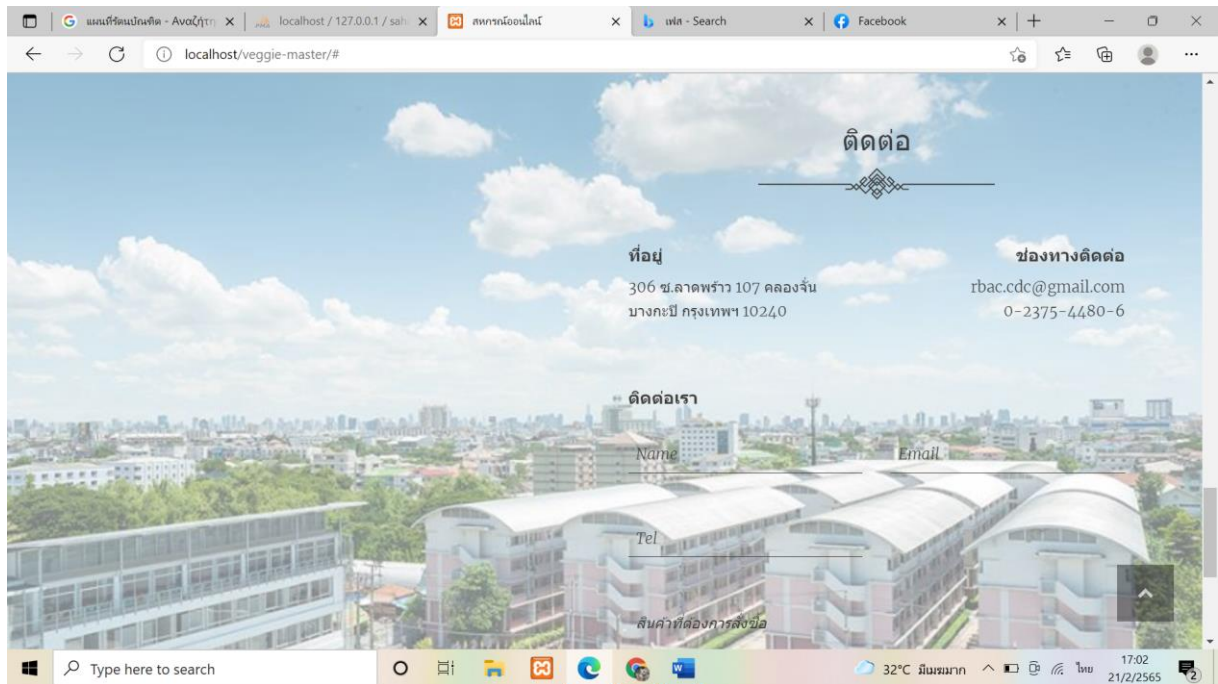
แผนที่รัตนบัณฑิต - Avaζήτη × | localhost / 127.0.0.1 / sah × | สหกรณ์ออนไลน์ × | เฟส - Search × | Facebook ×

localhost/veggie-master/#

ติดต่อ

ที่อยู่

306 ซ.ลาดพร้าว 107 คลองจั่น
บางกะปิ กรุงเทพฯ 10240

ช่องทางติดต่อ

rbac.cdc@gmail.com
0-2375-4480-6

ติดต่อเรา

Name

Email

Tel

สินค้าที่ต้องการสั่งซื้อ

Type here to search

32°C มีเมฆมาก ไทย 17:02 21/2/2565